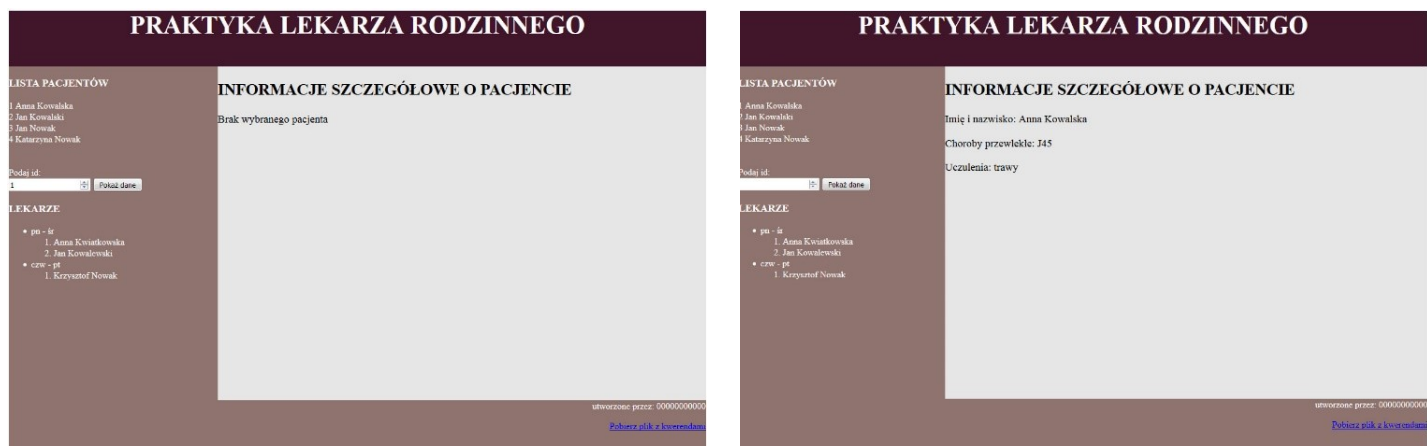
PRAKTYKA LEKARZA RODZINNEGO

LISTA PACJENTÓW

1 Anna Kowalska
2 Jan Kowalski
3 Jan Nowak
4 Katarzyna Nowak

Podaj id:
1
Pokaż dane

LEKARZE

- pn - śr
 1. Anna Kwiatkowska
 2. Jan Kowalewski
- czw - pt
 1. Krzysztof Nowak

INFORMACJE SZCZEGÓŁOWE O PACJENCIE

Brak wybranego pacjenta

utworzone przez: 00000000000

Pobierz plik z kwerendami

PRAKTYKA LEKARZA RODZINNEGO

LISTA PACJENTÓW

1 Anna Kowalska
2 Jan Kowalski
3 Jan Nowak
4 Katarzyna Nowak

Podaj id:
Pokaż dane

LEKARZE

- pn - śr
 1. Anna Kwiatkowska
 2. Jan Kowalewski
- czw - pt
 1. Krzysztof Nowak

INFORMACJE SZCZEGÓŁOWE O PACJENCIE

Imię i nazwisko: Anna Kowalska

Choroby przewlekłe: J45

Uczulenia: trawy

utworzone przez: 0000000000

Pobierz plik z kwerendami